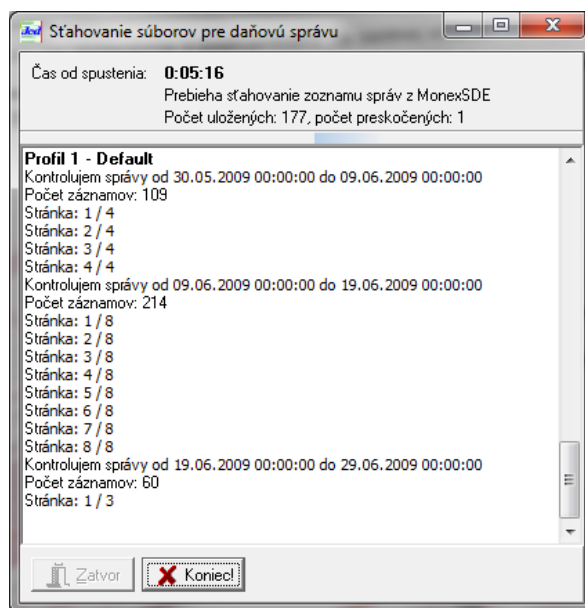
Sťahovanie súborov pre daňovú správu

Čas od spustenia: 0:05:16
Prebieha sťahovanie zoznamu správ z MonexSDE
Počet uložených: 177, počet preskočených: 1

Profil 1 - Default
Kontrolujem správy od 30.05.2009 00:00:00 do 09.06.2009 00:00:00
Počet záznamov: 109
Stránka: 1 / 4
Stránka: 2 / 4
Stránka: 3 / 4
Stránka: 4 / 4
Kontrolujem správy od 09.06.2009 00:00:00 do 19.06.2009 00:00:00
Počet záznamov: 214
Stránka: 1 / 8
Stránka: 2 / 8
Stránka: 3 / 8
Stránka: 4 / 8
Stránka: 5 / 8
Stránka: 6 / 8
Stránka: 7 / 8
Stránka: 8 / 8
Kontrolujem správy od 19.06.2009 00:00:00 do 29.06.2009 00:00:00
Počet záznamov: 60
Stránka: 1 / 3

Zatvor
Koniec!